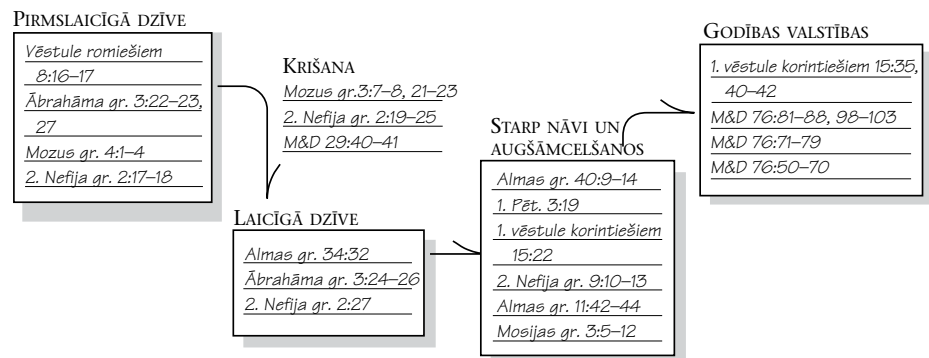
PIRMSLAICĪGĀ DZĪVE

Vēstule romiešiem 8:16–17

Ābrahāma gr. 3:22–23, 27

Mozus gr. 4:1–4

2. Nefija gr. 2:17–18

KRIŠANA

Mozus gr.3:7–8, 21–23

2. Nefija gr. 2:19–25

M&D 29:40–41

LAICĪGĀ DZĪVE

Almas gr. 34:32

Ābrahāma gr. 3:24–26

2. Nefija gr. 2:27

STARP NĀVI UN AUGŠĀMCELŠANOS

Almas gr. 40:9–14

1. Pēt. 3:19

1. vēstule korintiešiem 15:22

2. Nefija gr. 9:10–13

Almas gr. 11:42–44

Mosijas gr. 3:5–12

GODĪBAS VALSTĪBAS

1. vēstule korintiešiem 15:35, 40–42

M&D 76:81–88, 98–103

M&D 76:71–79

M&D 76:50–70